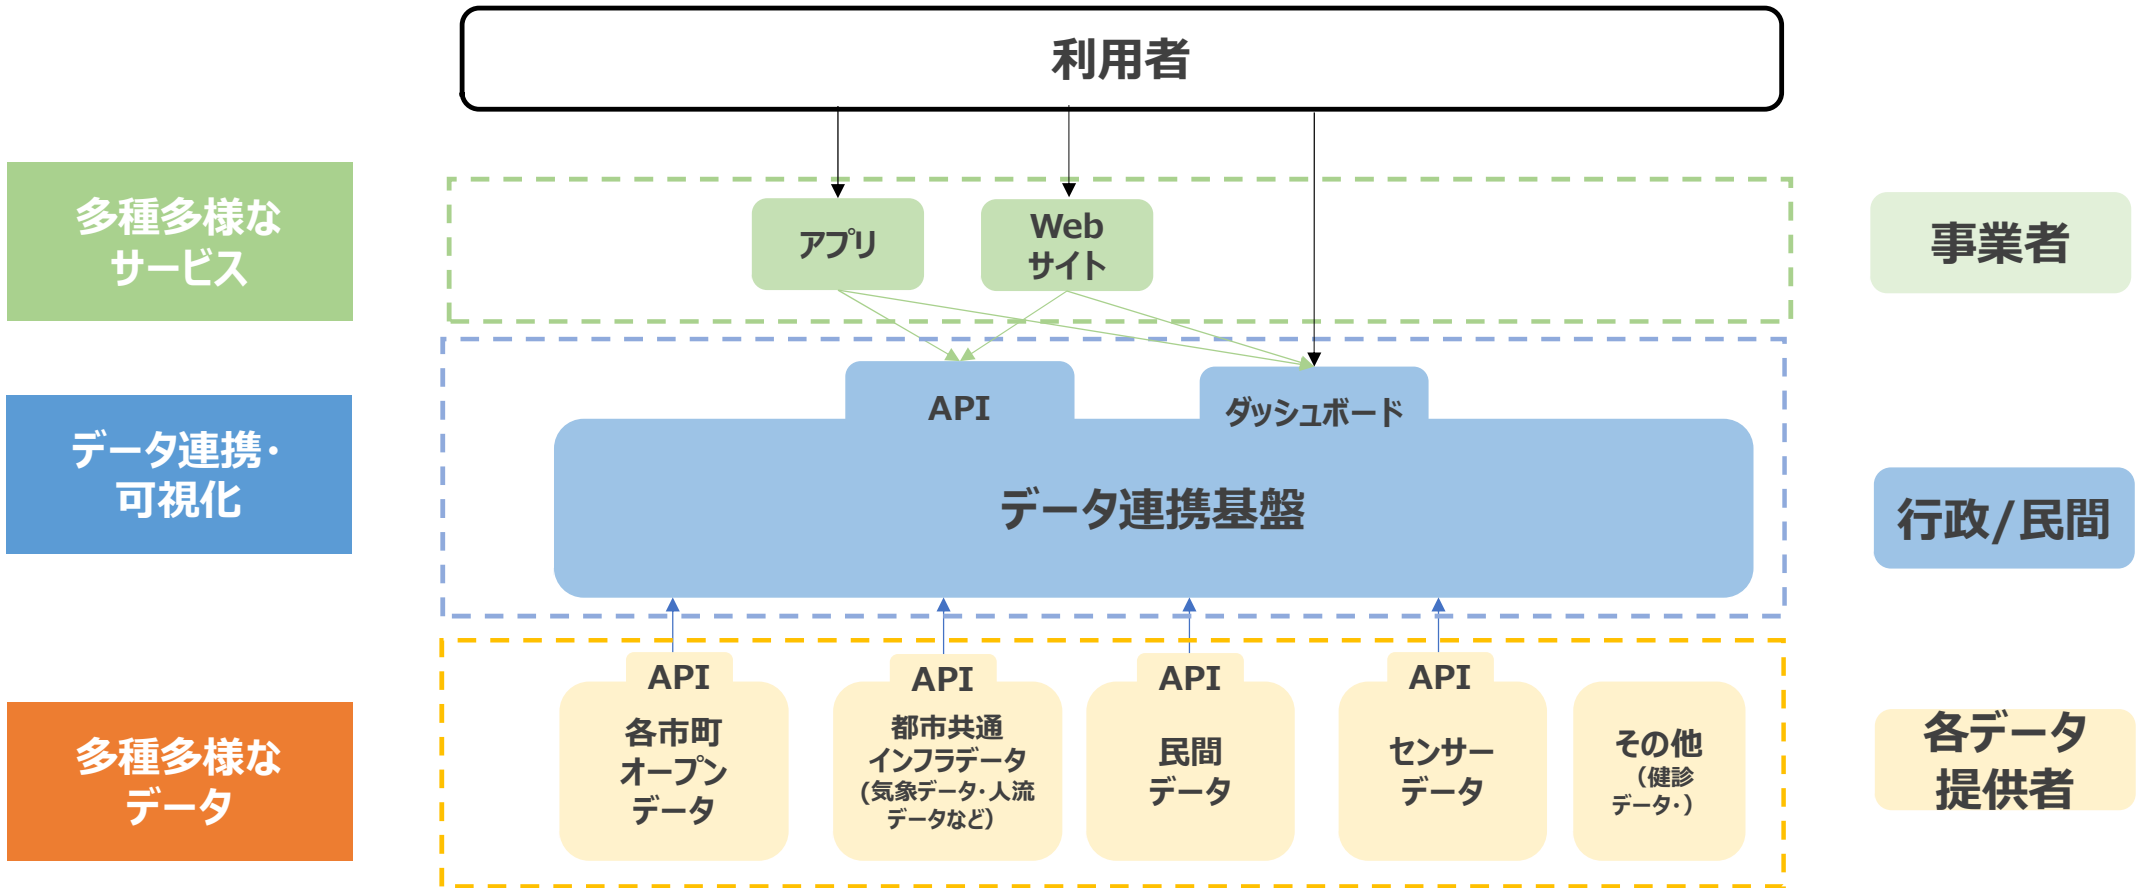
利用者

多種多様なサービス

アプリ

Web サイト

事業者

データ連携・可視化

API

ダッシュボード

データ連携基盤

行政/民間

多種多様なデータ

API
各市町オープンデータ

API
都市共通インフラデータ（気象データ・人流データなど）

API
民間データ

API
センサーデータ

その他（健診データ・）

各データ提供者